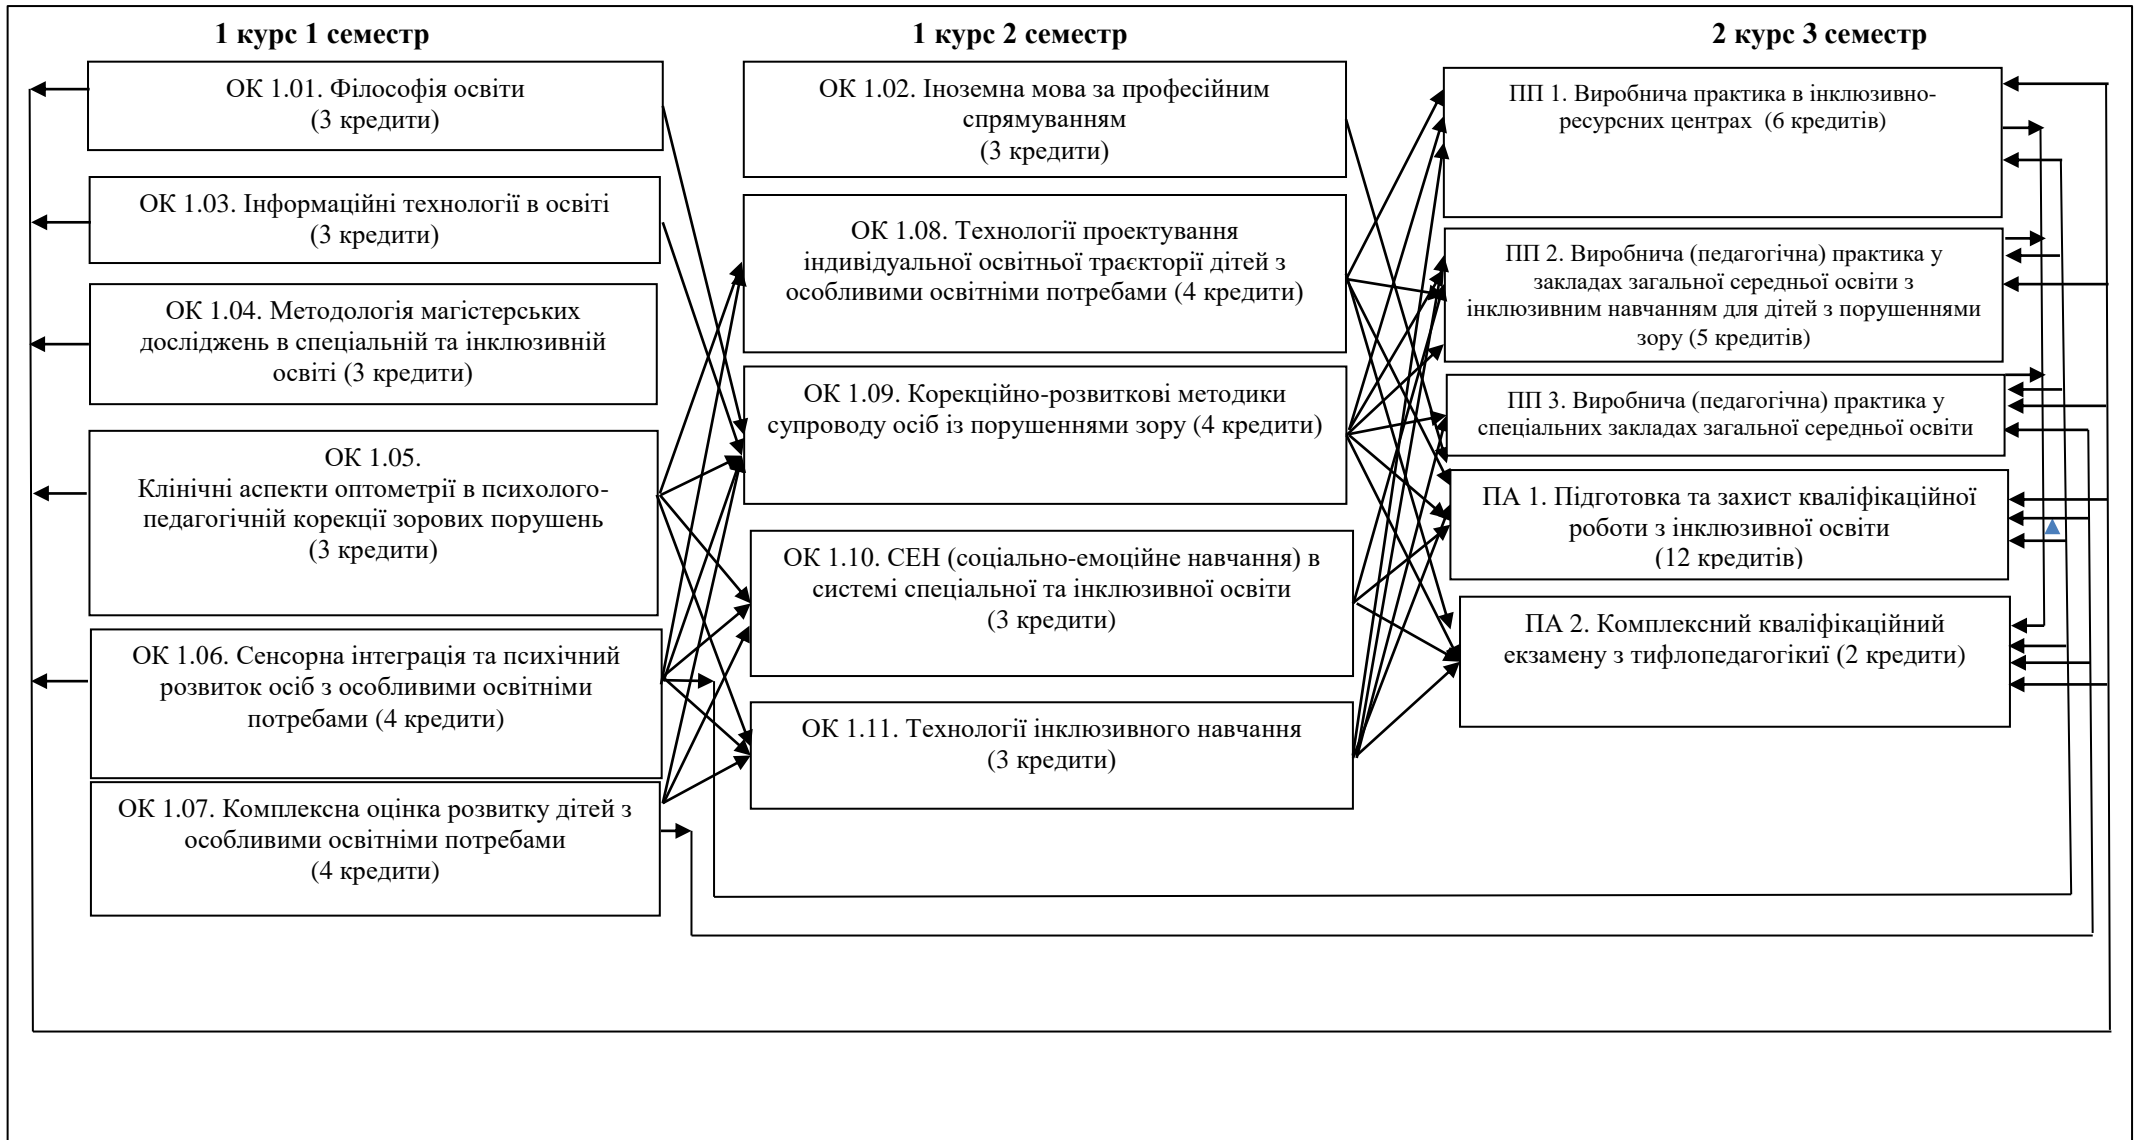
1 курс 1 семестр

1 курс 2 семестр

2 курс 3 семестр

ОК 1.01. Філософія освіти (3 кредити)

ОК 1.03. Інформаційні технології в освіті (3 кредити)

ОК 1.04. Методологія магістерських досліджень в спеціальній та інклюзивній освіті (3 кредити)

ОК 1.05. Клінічні аспекти оптометрії в психолого-педагогічній корекції зорових порушень (3 кредити)

ОК 1.06. Сенсорна інтеграція та психічний розвиток осіб з особливими освітніми потребами (4 кредити)

ОК 1.07. Комплексна оцінка розвитку дітей з особливими освітніми потребами (4 кредити)

ОК 1.02. Іноземна мова за професійним спрямуванням (3 кредити)

ОК 1.08. Технології проектування індивідуальної освітньої траєкторії дітей з особливими освітніми потребами (4 кредити)

ОК 1.09. Корекційно-розвиткові методики супроводу осіб із порушеннями зору (4 кредити)

ОК 1.10. СЕН (соціально-емоційне навчання) в системі спеціальної та інклюзивної освіти (3 кредити)

ОК 1.11. Технології інклюзивного навчання (3 кредити)

ПП 1. Виробнича практика в інклюзивно-ресурсних центрах (6 кредитів)

ПП 2. Виробнича (педагогічна) практика у закладах загальної середньої освіти з інклюзивним навчанням для дітей з порушеннями зору (5 кредитів)

ПП 3. Виробнича (педагогічна) практика у спеціальних закладах загальної середньої освіти

ПА 1. Підготовка та захист кваліфікаційної роботи з інклюзивної освіти (12 кредитів)

ПА 2. Комплексний кваліфікаційний екзамену з тифлопедагогікиї (2 кредити)